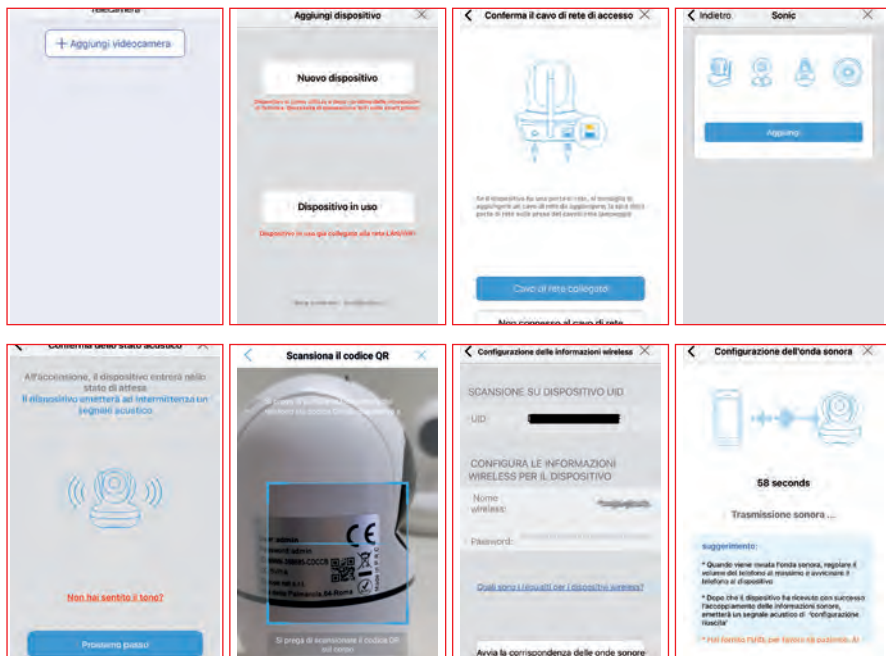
Telecamera

+ Aggiungi videocamera

Aggiungi dispositivo

Nuovo dispositivo

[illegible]

Dispositivo in uso

Dispositivo in uso già collegato alla rete LAN/WiFi

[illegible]

Conferma il cavo di rete di accesso

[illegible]

Cavo di rete collegato

Non connesso al cavo di rete

Indietro

Sonic

Aggiungi

Conferma dello stato acustico

All'accensione, il dispositivo entrerà nello stato di attesa

Il dispositivo emetterà ad intermittenza un segnale acustico

Non hai sentito il tono?

Prossimo passo

Scansiona il codice QR

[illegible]

CE

Si prega di scansionare il codice QR sul corpo

Configurazione delle informazioni wireless

SCANSIONE SU DISPOSITIVO UID

UID

CONFIGURA LE INFORMAZIONI WIRELESS PER IL DISPOSITIVO

Nome wireless:

Password:

Quali sono i requisiti per i dispositivi wireless?

Avvia la corrispondenza delle onde sonore

Configurazione dell'onda sonora

58 seconds

Trasmissione sonora ...

suggerimento:

* Quando viene rivelata l'onda sonora, regolare il volume del telefono al massimo e avvicinare il telefono al dispositivo

* Dopo che il dispositivo ha ricevuto con successo l'accoppiamento delle informazioni sonore, emetterà un segnale acustico di "configurazione riuscita"

* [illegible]